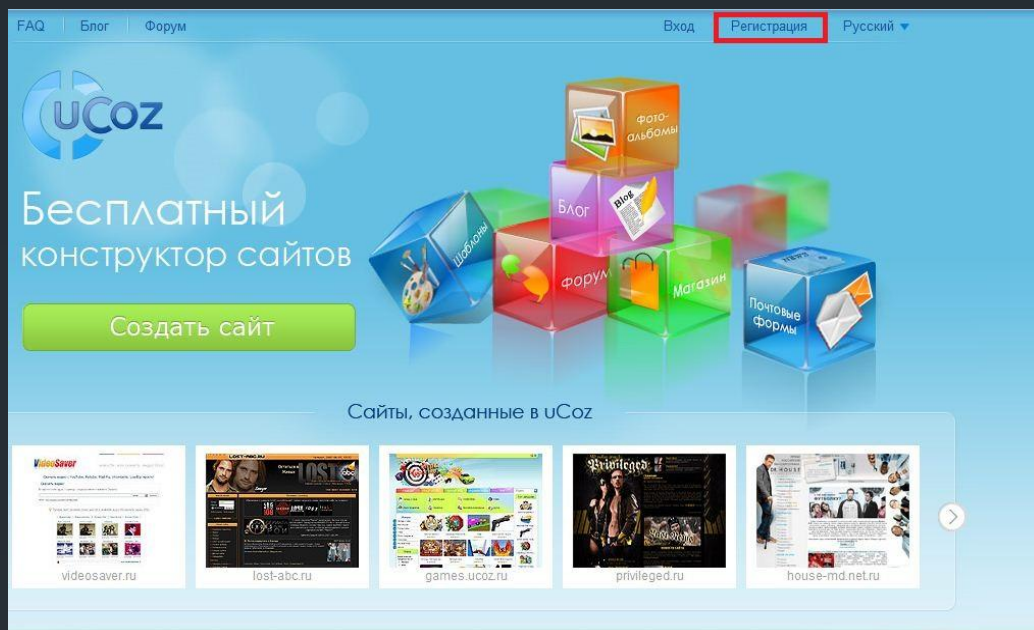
FAQ Блог Форум

Вход Регистрация Русский

uCoz

Бесплатный конструктор сайтов

Создать сайт

Фото-альбомы

Блог

Blog

Шаблоны

Форум

Магазин

Почтовые формы

Сайты, созданные в uCoz

VideoSaver

videosaver.ru

LOST

lost-abc.ru

games.ucoz.ru

Privileged

privileged.ru

HOUSE

house-md.net.ru